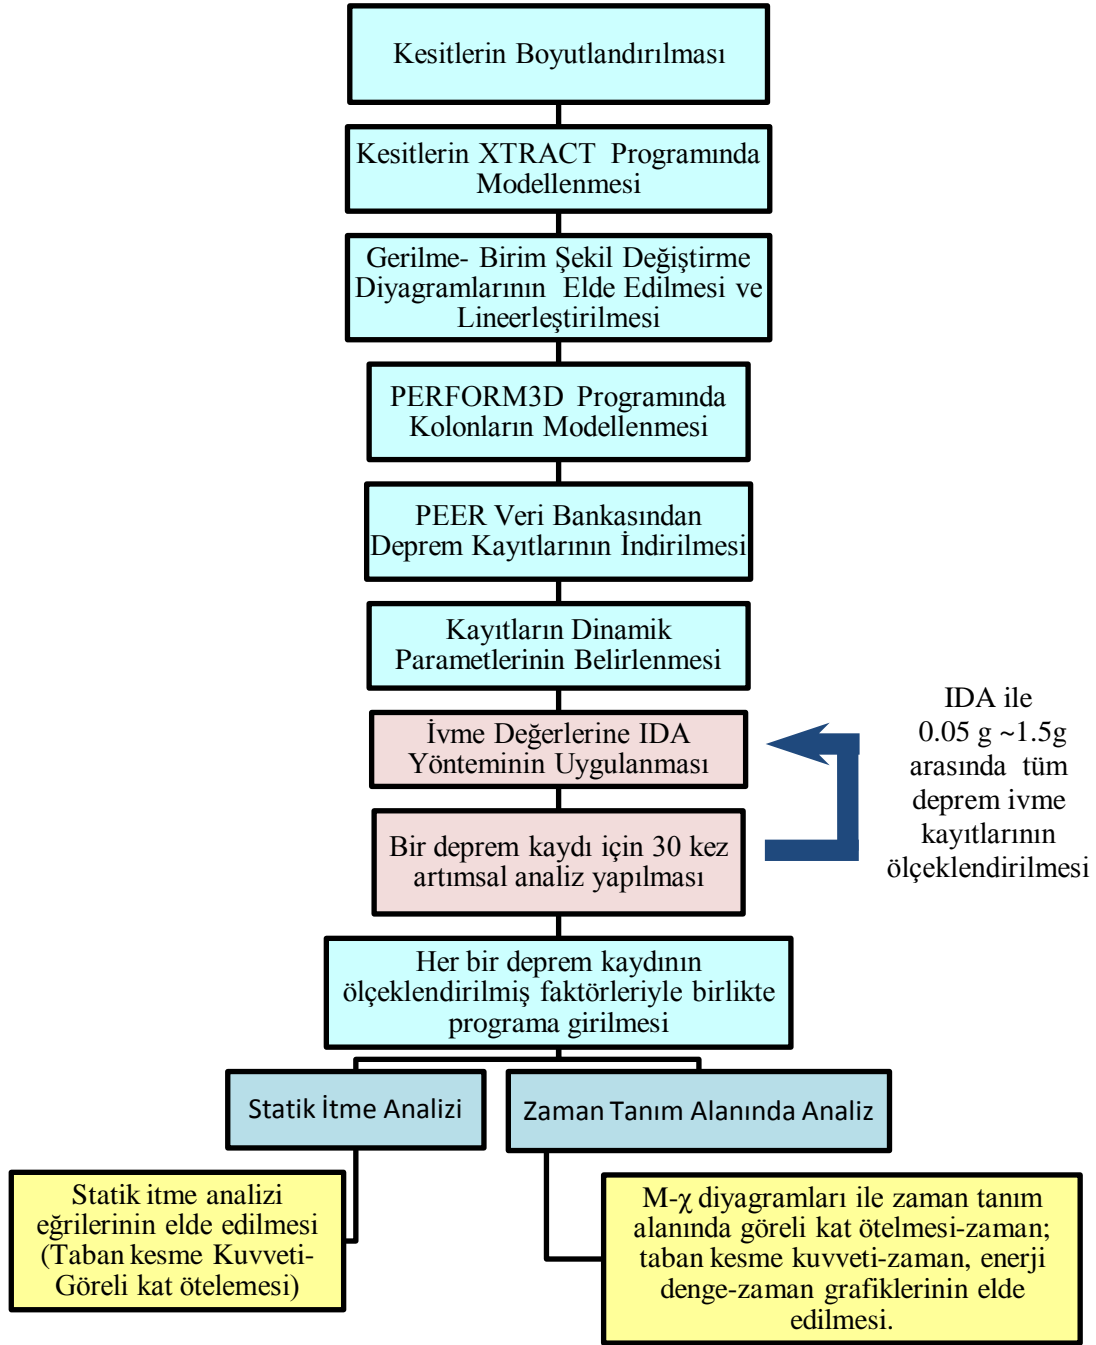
Kesitlerin Boyutlandırılması

Kesitlerin XTRACT Programında Modellenmesi

Gerilme- Birim Şekil Değiştirme Diyagramlarının Elde Edilmesi ve Lineerleştirilmesi

PERFORM3D Programında Kolonların Modellenmesi

PEER Veri Bankasından Deprem Kayıtlarının İndirilmesi

Kayıtların Dinamik Parametlerinin Belirlenmesi

İvme Değerlerine IDA Yönteminin Uygulanması

Bir deprem kaydı için 30 kez artımsal analiz yapılması

IDA ile 0.05 g ~1.5g arasında tüm deprem ivme kayıtlarının ölçeklendirilmesi

Her bir deprem kaydının ölçeklendirilmiş faktörleriyle birlikte programa girilmesi

Statik İtme Analizi

Zaman Tanım Alanında Analiz

Statik itme analizi eğrilerinin elde edilmesi (Taban kesme Kuvveti-Göreli kat ötelemesi)

M-$\chi$ diyagramları ile zaman tanım alanında göreli kat ötelmesi-zaman; taban kesme kuvveti-zaman, enerji denge-zaman grafiklerinin elde edilmesi.